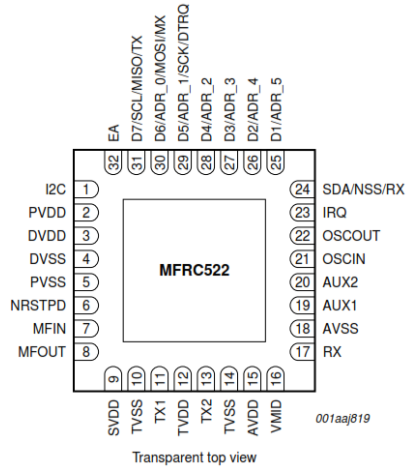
EA 32
D7/SCL/MISO/TX 31
D6/ADR_0/MOSI/MX 30
D5/ADR_1/SCK/DTRQ 29
D4/ADR_2 28
D3/ADR_3 27
D2/ADR_4 26
D1/ADR_5 25

I2C 1
PVDD 2
DVDD 3
DVSS 4
PVSS 5
NRSTPD 6
MFIN 7
MFOUT 8

MFRC522

24 SDA/NSS/RX
23 IRQ
22 OSCOUT
21 OSCIN
20 AUX2
19 AUX1
18 AVSS
17 RX

9 SVDD
10 TVSS
11 TX1
12 TVDD
13 TX2
14 TVSS
15 AVDD
16 VMID

001aaj819

Transparent top view